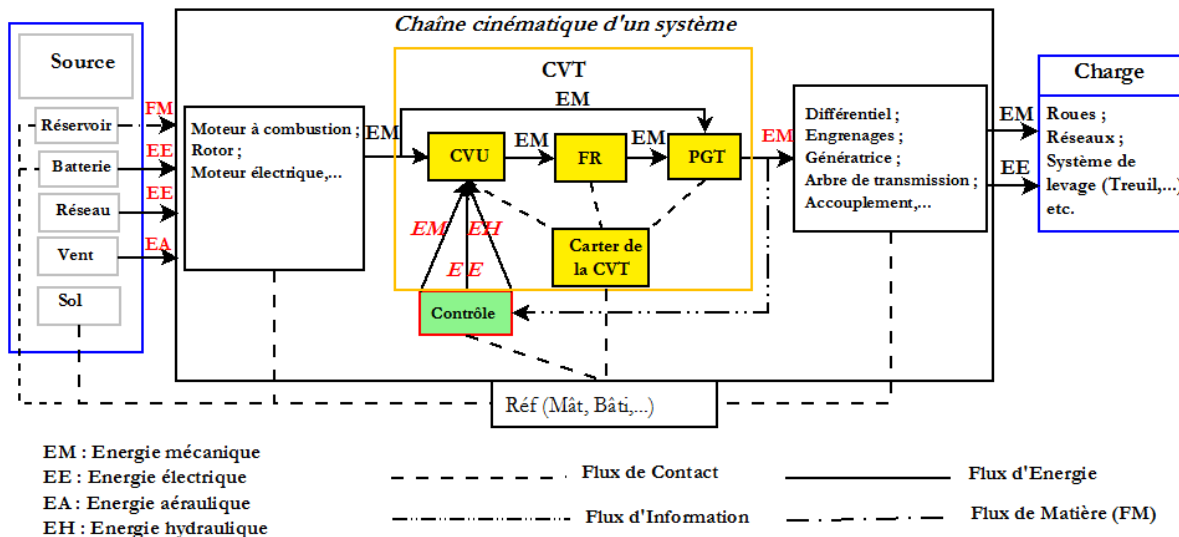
Chaîne cinématique d'un système

Source

Réservoir

Batterie

Réseau

Vent

Sol

FM

EE

EE

EA

Moteur à combustion ; Rotor ; Moteur électrique,...

EM

CVT

EM

CVU

EM

FR

EM

PGT

EM

EM

EH

E E

Carter de la CVT

Contrôle

Différentiel ; Engrenages ; Génératrice ; Arbre de transmission ; Accouplement,...

EM

EE

Charge

Roues ; Réseaux ; Système de levage (Treuil,...) etc.

Réf (Mât, Bâti,...)

EM : Energie mécanique
EE : Energie électrique
EA : Energie aéraulique
EH : Energie hydraulique

Flux de Contact

Flux d'Energie

Flux d'Information

Flux de Matière (FM)